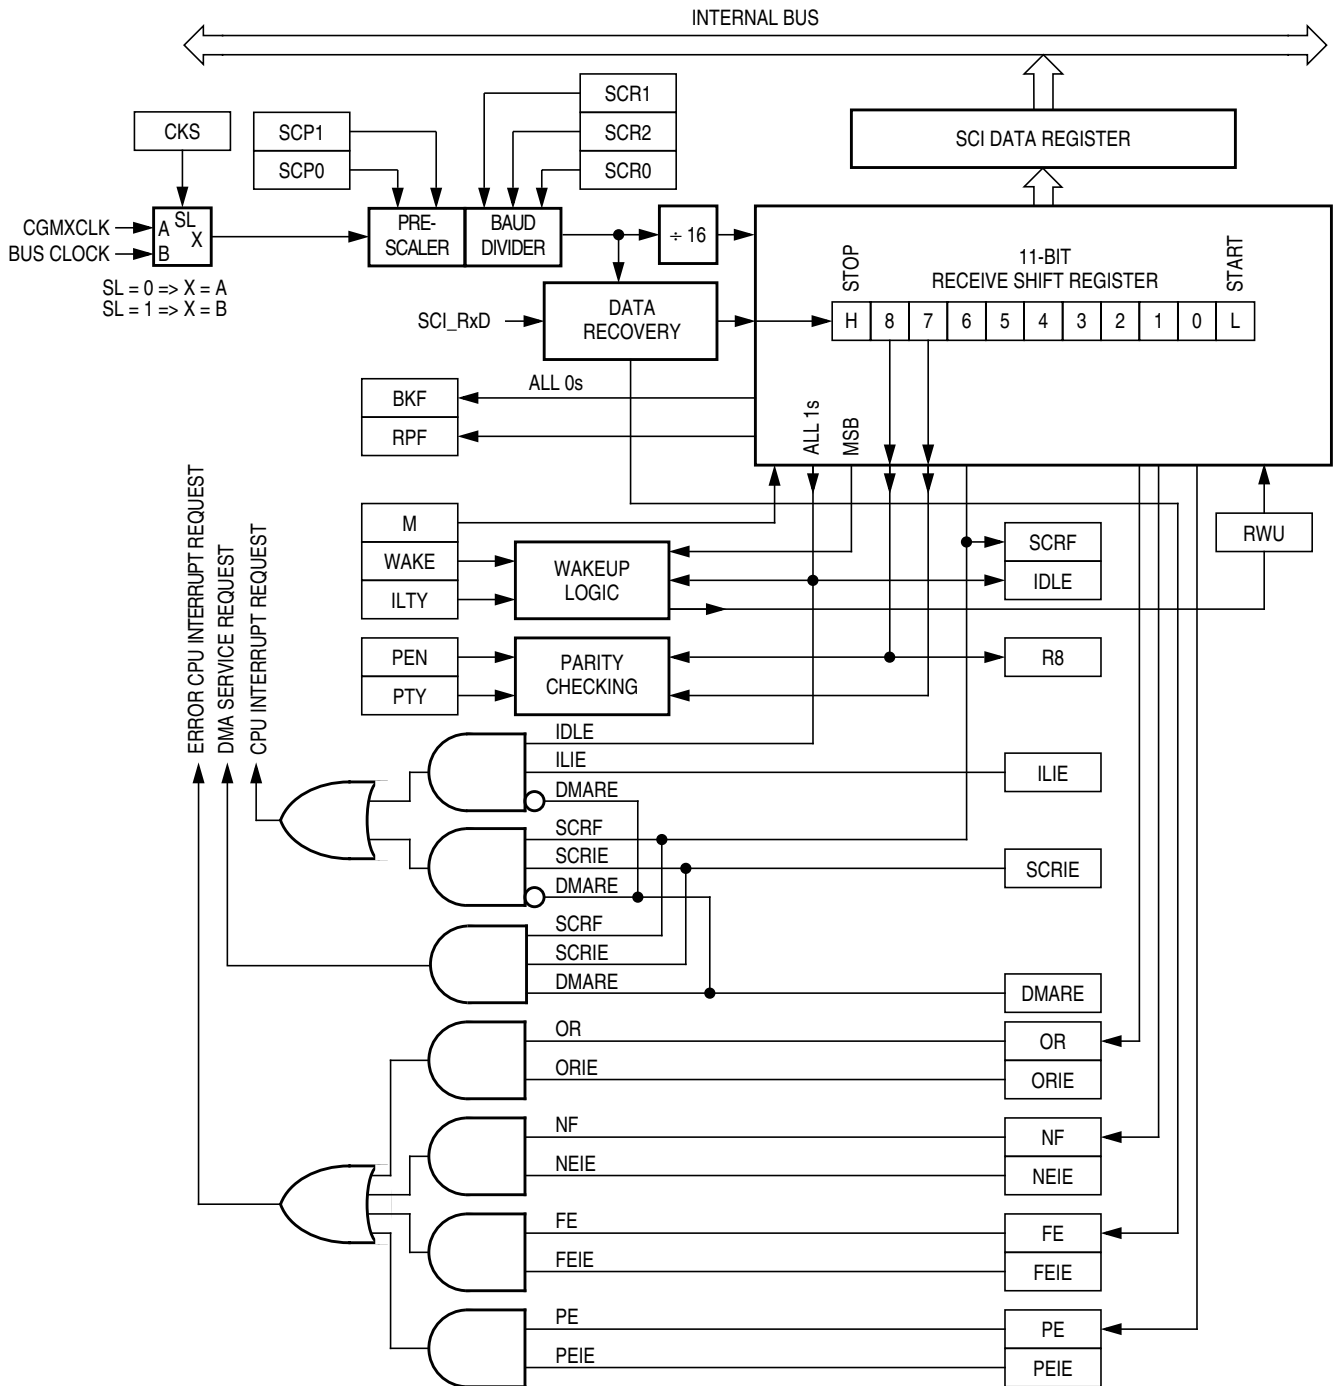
INTERNAL BUS

SCI DATA REGISTER

CKS

SCP1

SCP0

SCR1

SCR2

SCR0

CGMXCLK
BUS CLOCK

A
B
SL
X

SL = 0 => X = A
SL = 1 => X = B

PRE-SCALER

BAUD DIVIDER

÷ 16

11-BIT
RECEIVE SHIFT REGISTER

STOP

START

| H | 8 | 7 | 6 | 5 | 4 | 3 | 2 | 1 | 0 | L |
|---|---|---|---|---|---|---|---|---|---|---|

SCI_RxD

DATA RECOVERY

ALL 0s

BKF

RPF

ALL 1s

MSB

ERROR CPU INTERRUPT REQUEST
DMA SERVICE REQUEST
CPU INTERRUPT REQUEST

M

WAKE

ILTY

WAKEUP LOGIC

SCRF

IDLE

RWU

PEN

PTY

PARITY CHECKING

R8

IDLE
ILIE
DMARE

ILIE

SCRF
SCRIE
DMARE

SCRIE

SCRF
SCRIE
DMARE

DMARE

OR
ORIE

OR
ORIE

NF
NEIE

NF
NEIE

FE
FEIE

FE
FEIE

PE
PEIE

PE
PEIE